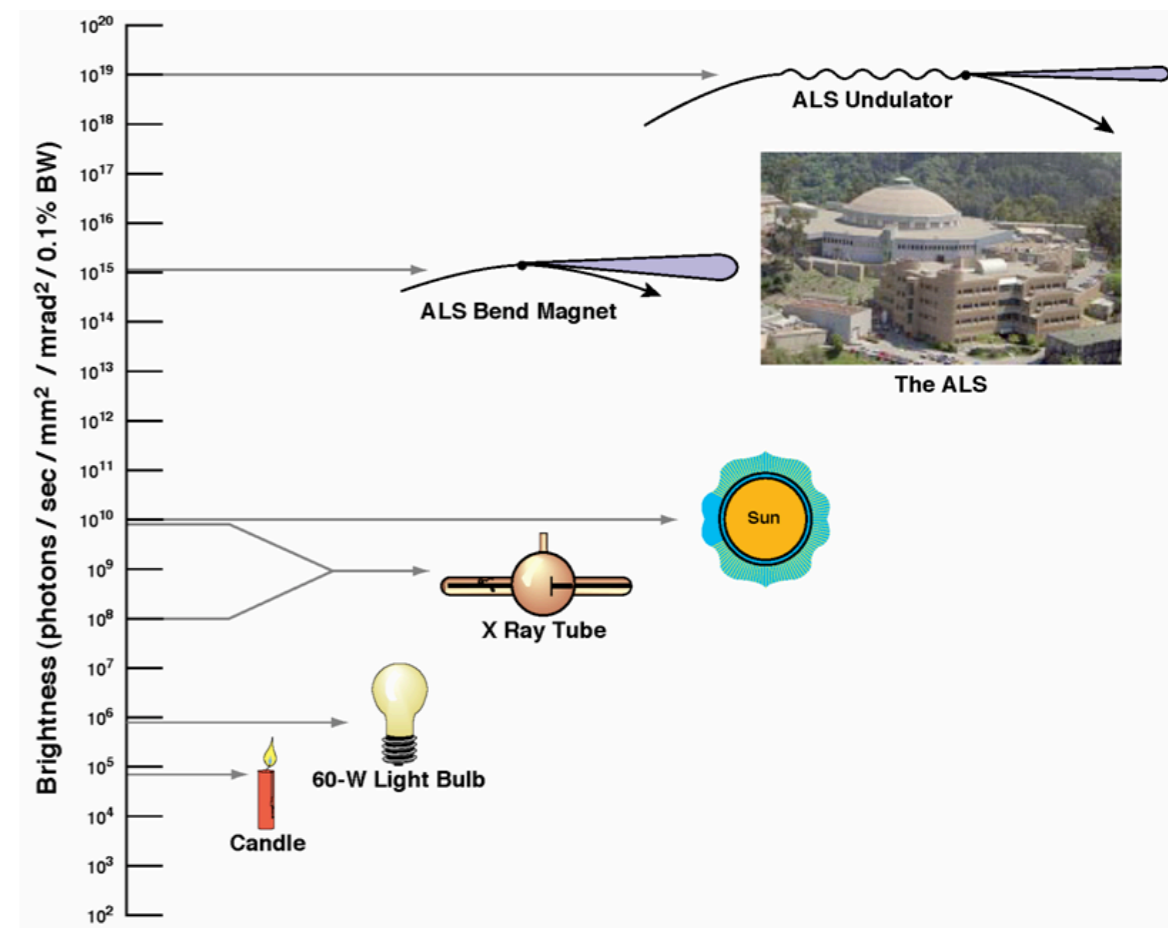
$10^{20}$
$10^{19}$
$10^{18}$
$10^{17}$
$10^{16}$
$10^{15}$
$10^{14}$
$10^{13}$
$10^{12}$
$10^{11}$
$10^{10}$
$10^{9}$
$10^{8}$
$10^{7}$
$10^{6}$
$10^{5}$
$10^{4}$
$10^{3}$
$10^{2}$

Brightness (photons / sec / mm$^2$ / mrad$^2$ / 0.1% BW)

ALS Undulator

The ALS

ALS Bend Magnet

Sun

X Ray Tube

60-W Light Bulb

Candle